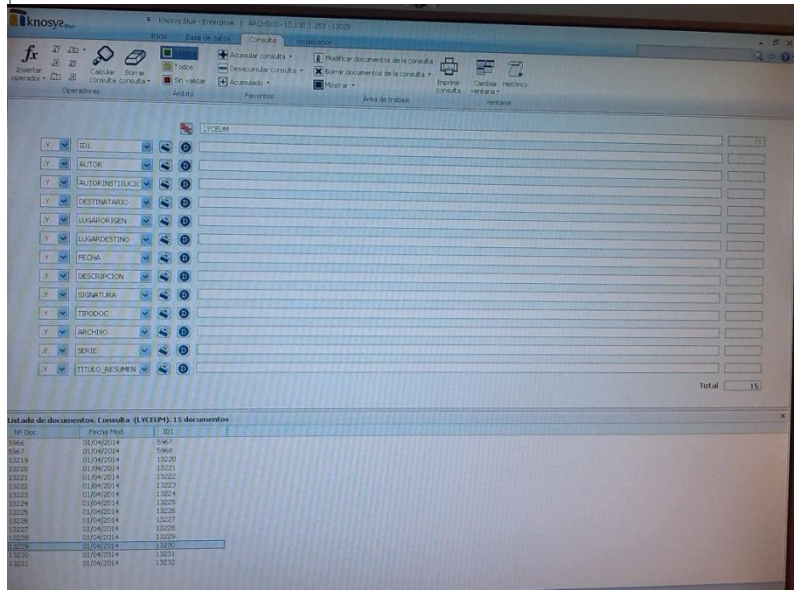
knosys Blue

Knosys Blue - Enterprise | ARCHIVO - 10.130.1.252 : 12035

Inicio | Base de datos | Consulta | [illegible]

Insertar operador | Calcular consulta | Borrar consulta | Operadores

Todos | Sin validar | Ámbito

Acumular consulta | Desacumular consulta | Acumulado | Favoritos

Modificar documentos de la consulta | Borrar documentos de la consulta | Mostrar | Área de trabajo

Imprimir consulta | Cambiar ventana | Histórico | Ventana

LYCEUM | 15

Y | ID1
Y | AUTOR
Y | AUTORINSTITUCIO
Y | DESTINATARIO
Y | LUGARORIGEN
Y | LUGARDESTINO
Y | FECHA
Y | DESCRIPCION
Y | SIGNATURA
Y | TIPODOC
Y | ARCHIVO
Y | SERIE
Y | TITULO_RESUMEN

Total 15

Listado de documentos. Consulta (LYCEUM). 15 documentos

| Nº Doc. | Fecha Mod. | ID1 |
|---|---|---|
| 5966 | 01/04/2014 | 5967 |
| 5967 | 01/04/2014 | 5968 |
| 13219 | 01/04/2014 | 13220 |
| 13220 | 01/04/2014 | 13221 |
| 13221 | 01/04/2014 | 13222 |
| 13222 | 01/04/2014 | 13223 |
| 13223 | 01/04/2014 | 13224 |
| 13224 | 01/04/2014 | 13225 |
| 13225 | 01/04/2014 | 13226 |
| 13226 | 01/04/2014 | 13227 |
| 13227 | 01/04/2014 | 13228 |
| 13228 | 01/04/2014 | 13229 |
| 13229 | 01/04/2014 | 13230 |
| 13230 | 01/04/2014 | 13231 |
| 13231 | 01/04/2014 | 13232 |